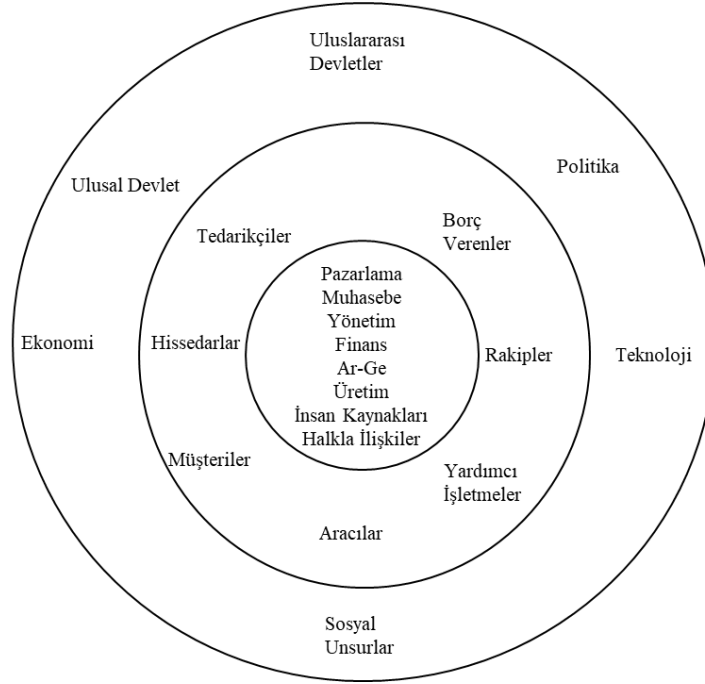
Uluslararası Devletler

Ulusal Devlet

Politika

Tedarikçiler

Borç Verenler

Pazarlama
Muhasebe
Yönetim
Finans
Ar-Ge
Üretim
İnsan Kaynakları
Halkla İlişkiler

Ekonomi

Hissedarlar

Rakipler

Teknoloji

Müşteriler

Yardımcı İşletmeler

Aracılar

Sosyal Unsurlar